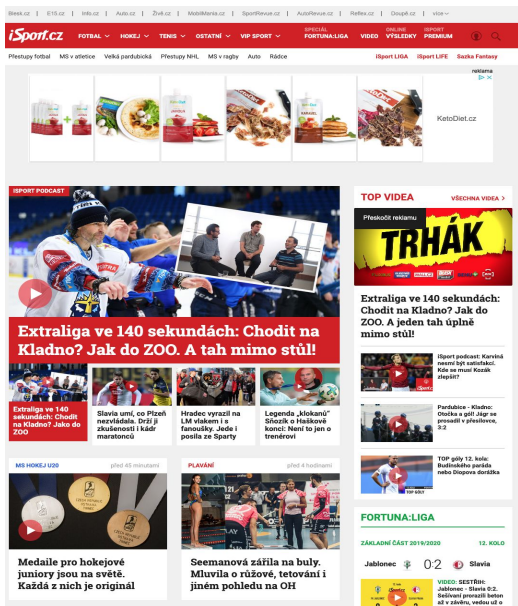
Blesk.cz | E15.cz | Info.cz | Auto.cz | Živě.cz | MobilMania.cz | SportRevue.cz | AutoRevue.cz | Reflex.cz | Obujeme.cz | více

iSport.cz FOTBAL HOKEJ TENIS OSTATNÍ VIP SPORT SPECIÁL FORTUNA:LIGA VIDEO ONLINE VÝSLEDKY iSPORT PREMIUM

Přestupy fotbal | MS v atletice | Velká pardubická | Přestupy NHL | MS v ragby | Auto | Rádce | iSport LIGA | iSport LIFE | Sazka Fantasy

reklama

KetoDiet.cz

ISPORT PODCAST

Extraliga ve 140 sekundách: Chodit na Kladno? Jak do ZOO. A tah mimo stůl!

Extraliga ve 140 sekundách: Chodit na Kladno? Jak do ZOO

Slavia umí, co Plzeň nezvládala. Drží ji zkušenosti i kádr maratonců

Hradec vyrazil na LM vlakem i s fanoušky. Jede i posila ze Sparty

Legenda „klokanů" Šnožík o Haškově konci: Není to jen o trenérovi

MS HOKEJ U20 před 45 minutami

Medaile pro hokejové juniory jsou na světě. Každá z nich je originál

PLAVÁNÍ před 4 hodinami

Seemanová zářila na buly. Mluvila o růžové, tetování i jiném pohledu na OH

TOP VIDEA | VŠECHNA VIDEA >

Přeskočit reklamu

TRHÁK

Extraliga ve 140 sekundách: Chodit na Kladno? Jak do ZOO. A jeden tah úplně mimo stůl!

iSport podcast: Karviná nesmí být satisfakcí: Kde se musí Kozák zlepšit?

Pardubice - Kladno: Otočka a gól! Jágr se prosadil v přesilovce, 3:2

TOP góly 12. kola: Budínského paráda nebo Diopova doražka

FORTUNA:LIGA

ZÁKLADNÍ ČÁST 2019/2020 | 12. KOLO

Jablonec 0:2 Slavia

VIDEO: SESTŘIH: Jablonec - Slavia 0:2. Sešívaní proměnili beton až v závěru, vedou už o